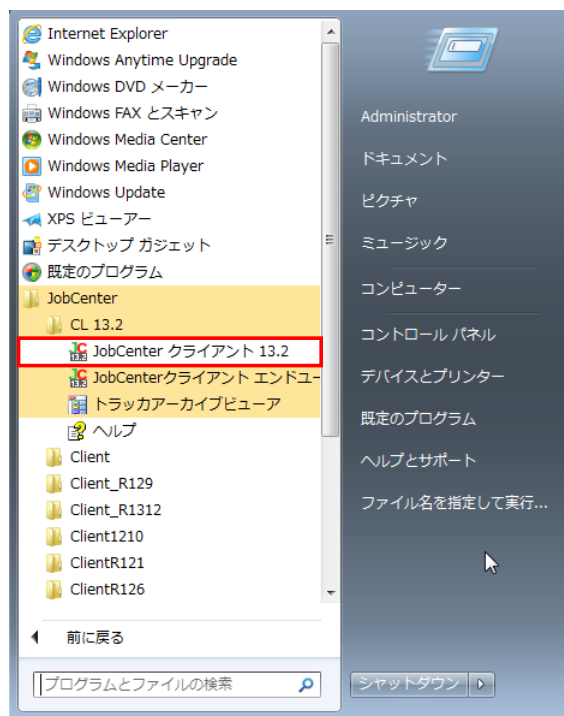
Internet Explorer
Windows Anytime Upgrade
Windows DVD メーカー
Windows FAX とスキャン
Windows Media Center
Windows Media Player
Windows Update
XPS ビューアー
デスクトップ ガジェット
既定のプログラム
JobCenter
CL 13.2
JobCenter クライアント 13.2
JobCenterクライアント エンドユー
トラッカアーカイブビューア
ヘルプ
Client
Client_R129
Client_R1312
Client1210
ClientR121
ClientR126
前に戻る
プログラムとファイルの検索

Administrator
ドキュメント
ピクチャ
ミュージック
コンピューター
コントロール パネル
デバイスとプリンター
既定のプログラム
ヘルプとサポート
ファイル名を指定して実行...
シャットダウン